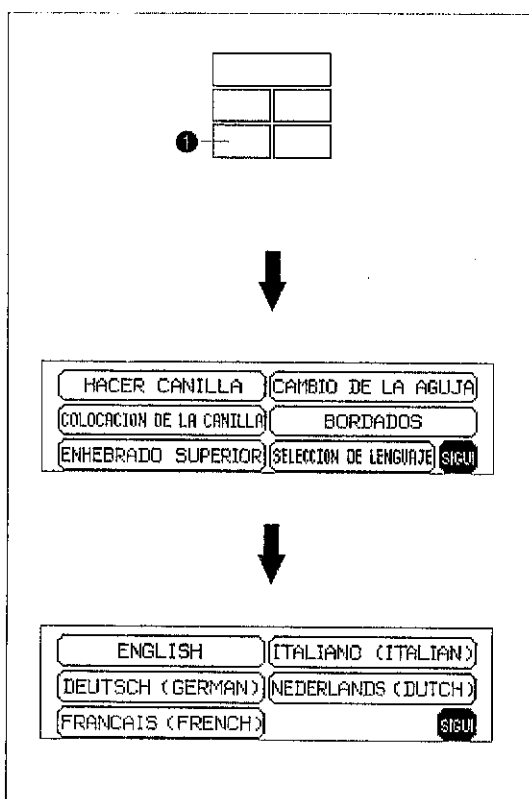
HACER CANILLA
CAMBIO DE LA AGUJA
COLOCACION DE LA CANILLA
BORDADOS
ENHEBRADO SUPERIOR
SELECCION DE LENGUAJE
SIGUI

ENGLISH
ITALIANO (ITALIAN)
DEUTSCH (GERMAN)
NEDERLANDS (DUTCH)
FRANCAIS (FRENCH)
SIGUI